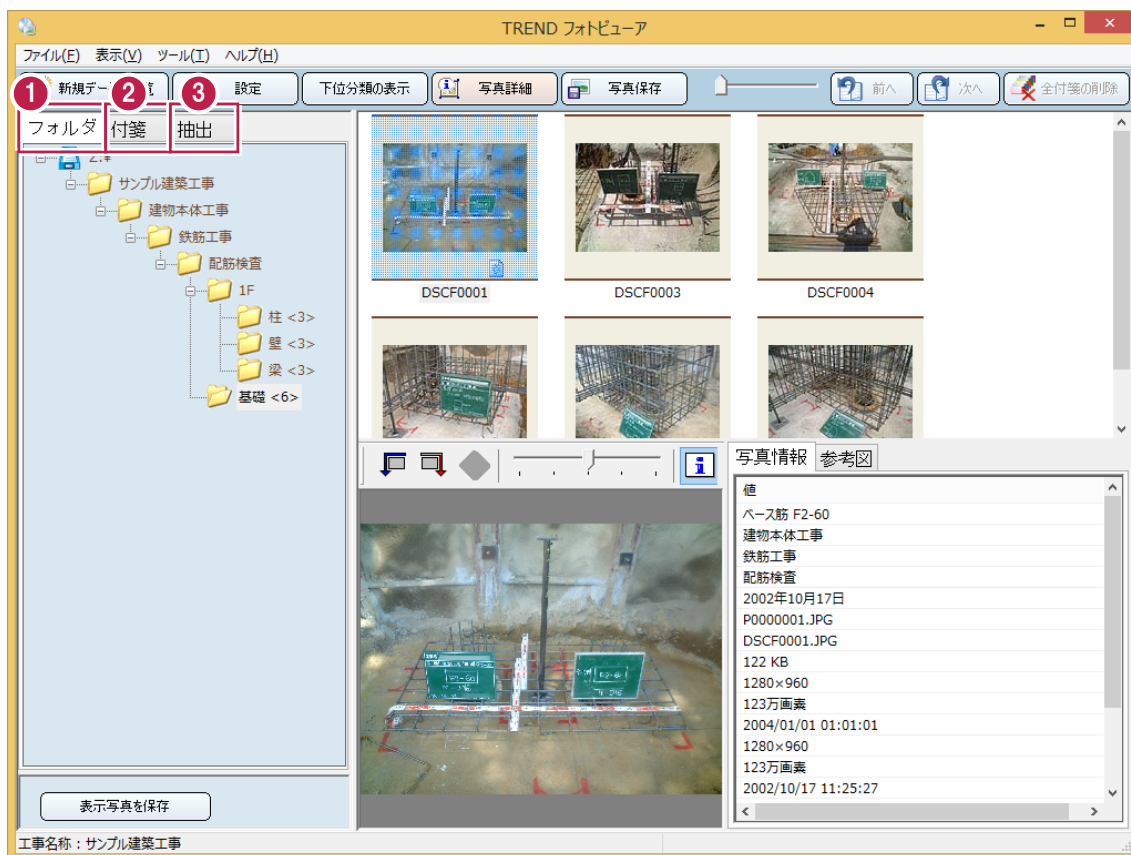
TREND フォトビューア

ファイル(F) 表示(V) ツール(T) ヘルプ(H)

新規デー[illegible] 設定 下位分類の表示 写真詳細 写真保存 前へ 次へ 全付箋の削除

1 フォルダ 2 付箋 3 抽出

Z:¥
サンプル建築工事
建物本体工事
鉄筋工事
配筋検査
1F
柱 <3>
壁 <3>
梁 <3>
基礎 <6>

DSCF0001
DSCF0003
DSCF0004

写真情報 参考図

| 値 |
|---|
| ベース筋 F2-60 |
| 建物本体工事 |
| 鉄筋工事 |
| 配筋検査 |
| 2002年10月17日 |
| P0000001.JPG |
| DSCF0001.JPG |
| 122 KB |
| 1280×960 |
| 123万画素 |
| 2004/01/01 01:01:01 |
| 1280×960 |
| 123万画素 |
| 2002/10/17 11:25:27 |

表示写真を保存

工事名称：サンプル建築工事